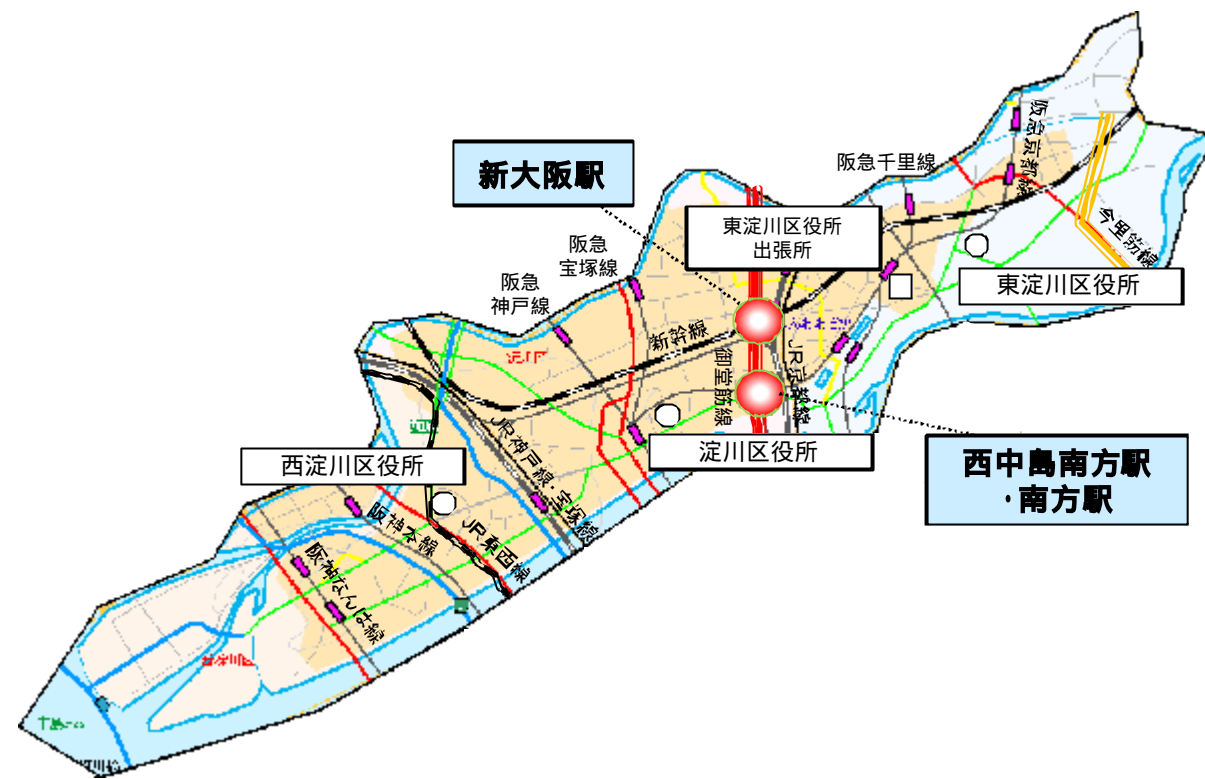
新大阪駅

阪急千里線

阪急京都線

東淀川区役所
出張所

阪急
宝塚線

阪急
神戸線

今里筋線

東淀川区役所

新幹線

御堂筋線

JR京都線

淀川区役所

西中島南方駅
・南方駅

西淀川区役所

JR神戸線・宝塚線

阪神本線

JR東西線

阪神なんば線